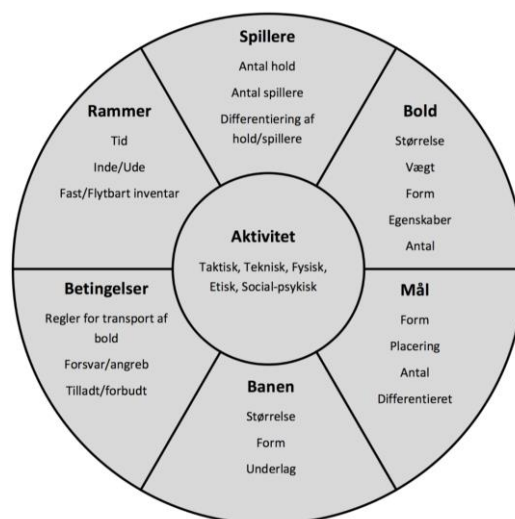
Spillere
Antal hold
Antal spillere
Differentiering af hold/spillere

Bold
Størrelse
Vægt
Form
Egenskaber
Antal

Mål
Form
Placering
Antal
Differentieret

Banen
Størrelse
Form
Underlag

Betingelser
Regler for transport af bold
Forsvar/angreb
Tilladt/forbudt

Rammer
Tid
Inde/Ude
Fast/Flytbart inventar

Aktivitet
Taktisk, Teknisk, Fysisk, Etisk, Social-psykisk